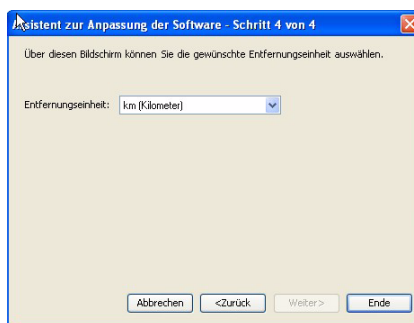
Assistent zur Anpassung der Software - Schritt 4 von 4

Über diesen Bildschirm können Sie die gewünschte Entfernungseinheit auswählen.

Entfernungseinheit: km (Kilometer)

Abbrechen <Zurück Weiter> Ende